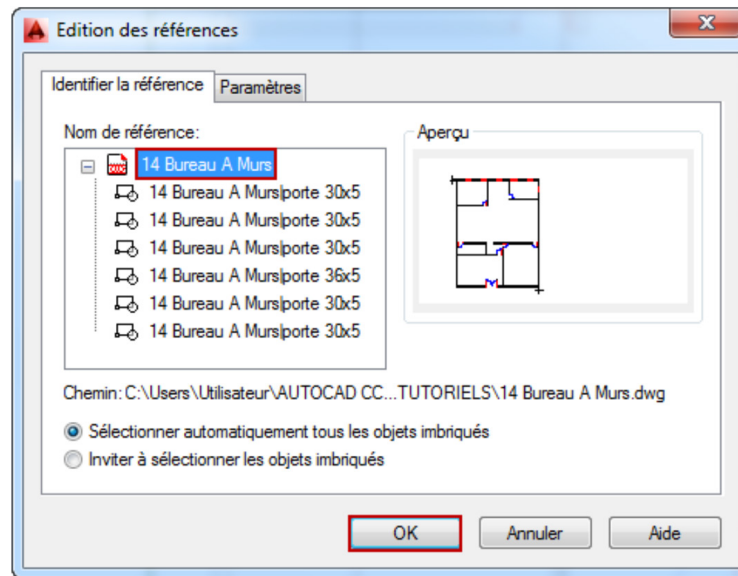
Edition des références

Identifier la référence | Paramètres

Nom de référence:

14 Bureau A Murs
14 Bureau A Murs|porte 30x5
14 Bureau A Murs|porte 30x5
14 Bureau A Murs|porte 30x5
14 Bureau A Murs|porte 36x5
14 Bureau A Murs|porte 30x5
14 Bureau A Murs|porte 30x5

Aperçu

Chemin: C:\Users\Utilisateur\AUTOCAD CC...TUTORIELS\14 Bureau A Murs.dwg

Sélectionner automatiquement tous les objets imbriqués
Inviter à sélectionner les objets imbriqués

OK | Annuler | Aide